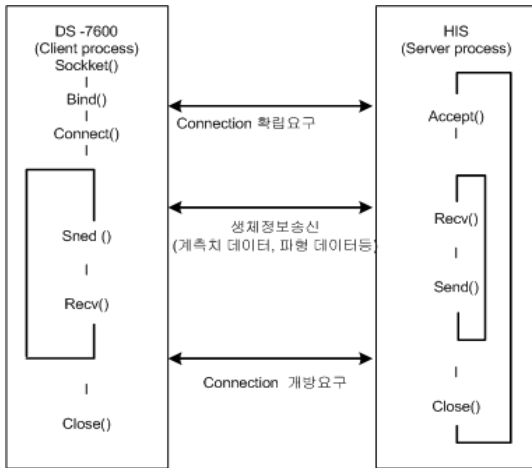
DS -7600
(Client process)
Sockket()
Bind()
Connect()

Sned ()

Recv()

Close()

Connection 확립요구

생체정보송신
(계측치 데이터, 파형 데이터등)

Connection 개방요구

HIS
(Server process)
Accept()

Recv()

Send()

Close()